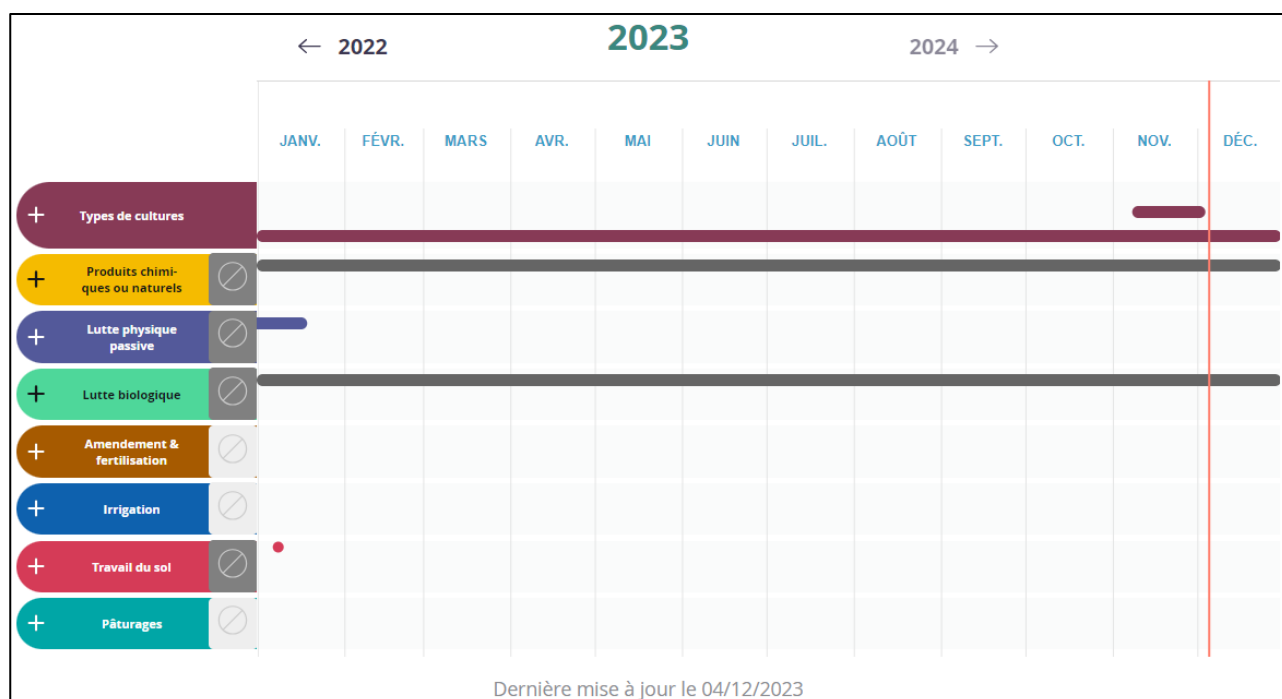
← 2022

2023

2024 →

| JANV. | FÉVR. | MARS | AVR. | MAI | JUIN | JUIL. | AOÛT | SEPT. | OCT. | NOV. | DÉC. |
|---|---|---|---|---|---|---|---|---|---|---|---|

+ Types de cultures

+ Produits chimiques ou naturels

+ Lutte physique passive

+ Lutte biologique

+ Amendement & fertilisation

+ Irrigation

+ Travail du sol

+ Pâturages

Dernière mise à jour le 04/12/2023